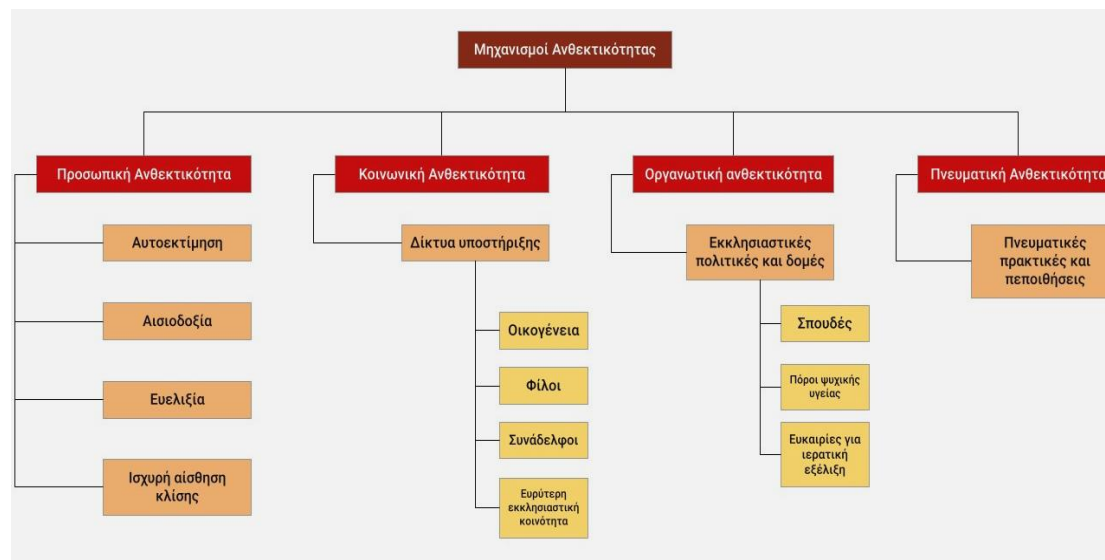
Μηχανισμοί Ανθεκτικότητας

Προσωπική Ανθεκτικότητα

Αυτοεκτίμηση

Αισιοδοξία

Ευελιξία

Ισχυρή αίσθηση κλίσης

Κοινωνική Ανθεκτικότητα

Δίκτυα υποστήριξης

Οικογένεια

Φίλοι

Συνάδελφοι

Ευρύτερη εκκλησιαστική κοινότητα

Οργανωτική ανθεκτικότητα

Εκκλησιαστικές πολιτικές και δομές

Σπουδές

Πόροι ψυχικής υγείας

Ευκαιρίες για ιερατική εξέλιξη

Πνευματική Ανθεκτικότητα

Πνευματικές πρακτικές και πεποιθήσεις